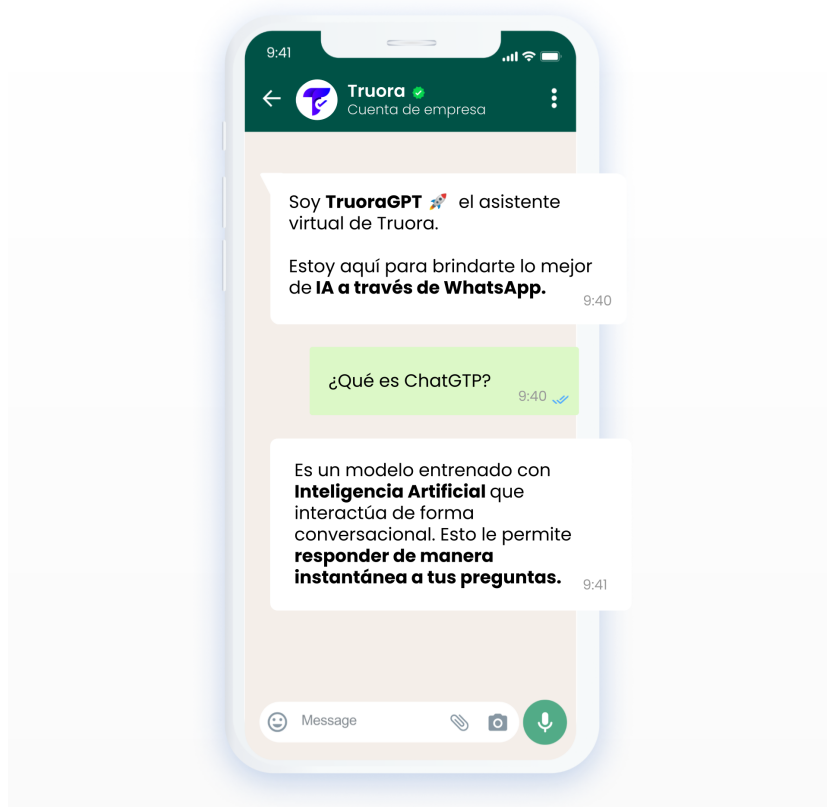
9:41

Truora
Cuenta de empresa

Soy **TruoraGPT** 🚀 el asistente virtual de Truora.

Estoy aquí para brindarte lo mejor de **IA a través de WhatsApp.** 9:40

¿Qué es ChatGTP? 9:40

Es un modelo entrenado con **Inteligencia Artificial** que interactúa de forma conversacional. Esto le permite **responder de manera instantánea a tus preguntas.** 9:41

Message